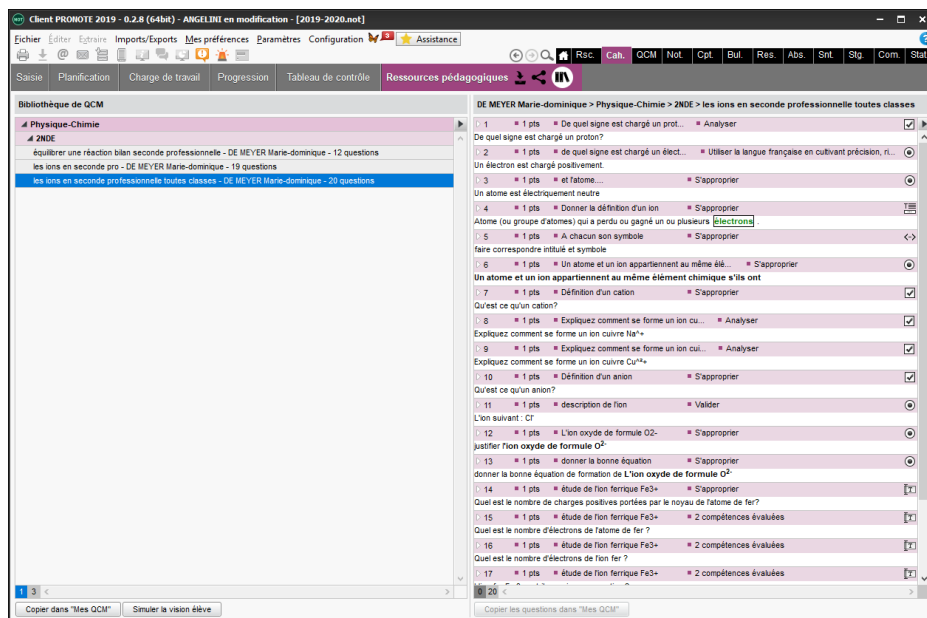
Client PRONOTE 2019 - 0.2.8 (64bit) - ANGELINI en modification - [2019-2020.not]

Fichier Éditer Extraire Imports/Exports Mes préférences Paramètres Configuration Assistance

Rsc. Cah. QCM Not. Cpt. Bul. Res. Abs. Snt. Stg. Com. Stat

Saisie Planification Charge de travail Progression Tableau de contrôle Ressources pédagogiques

Bibliothèque de QCM

Physique-Chimie
2NDE
équilibrer une réaction bilan seconde professionnelle - DE MEYER Marie-dominique - 12 questions
les ions en seconde pro - DE MEYER Marie-dominique - 19 questions
les ions en seconde professionnelle toutes classes - DE MEYER Marie-dominique - 20 questions

1 3
Copier dans "Mes QCM" Simuler la vision élève

DE MEYER Marie-dominique > Physique-Chimie > 2NDE > les ions en seconde professionnelle toutes classes

1 1 pts De quel signe est chargé un prot... Analyser
De quel signe est chargé un proton?
2 1 pts de quel signe est chargé un élect... Utiliser la langue française en cultivant précision, ri...
Un électron est chargé positivement.
3 1 pts et l'atome.... S'approprier
Un atome est électriquement neutre
4 1 pts Donner la définition d'un ion S'approprier
Atome (ou groupe d'atomes) qui a perdu ou gagné un ou plusieurs électrons .
5 1 pts A chacun son symbole S'approprier
faire correspondre intitulé et symbole
6 1 pts Un atome et un ion appartiennant au même élé... S'approprier
Un atome et un ion appartiennant au même élément chimique s'ils ont
7 1 pts Définition d'un cation S'approprier
Qu'est ce qu'un cation?
8 1 pts Expliquez comment se forme un ion cu... Analyser
Expliquez comment se forme un ion cuivre Na^+
9 1 pts Expliquez comment se forme un ion cui... Analyser
Expliquez comment se forme un ion cuivre Cu^^+
10 1 pts Définition d'un anion S'approprier
Qu'est ce qu'un anion?
11 1 pts description de l'ion Valider
L'ion suivant : Cl⁻
12 1 pts L'ion oxyde de formule O2- S'approprier
justifier l'ion oxyde de formule $O^{2-}$
13 1 pts donner la bonne équation S'approprier
donner la bonne équation de formation de L'ion oxyde de formule $O^{2-}$
14 1 pts étude de l'ion ferrique Fe3+ S'approprier
Quel est le nombre de charges positives portées par le noyau de l'atome de fer?
15 1 pts étude de l'ion ferrique Fe3+ 2 compétences évaluées
Quel est le nombre d'électrons de l'atome de fer ?
16 1 pts étude de l'ion ferrique Fe3+ 2 compétences évaluées
Quel est le nombre d'électrons de l'ion fer ?
17 1 pts étude de l'ion ferrique Fe3+ 2 compétences évaluées
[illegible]

0 20
Copier les questions dans "Mes QCM"